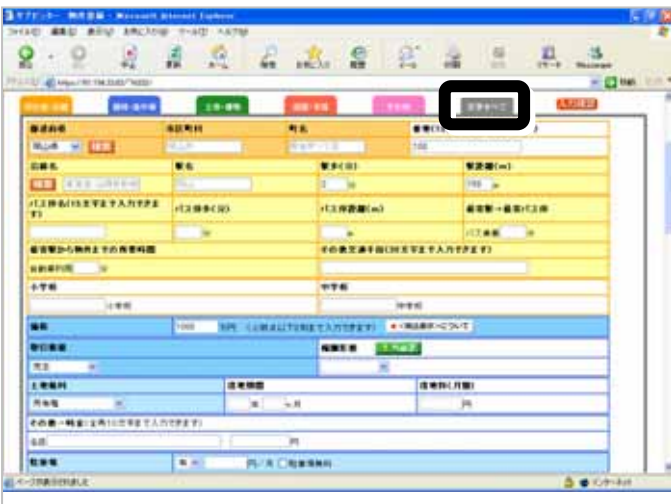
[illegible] - Microsoft Internet Explorer

ファイル(F) 編集(E) 表示(V) お気に入り(A) ツール(T) ヘルプ(H)

戻る 進む 中止 更新 ホーム 検索 お気に入り 履歴 メール 印刷 編集 ディスカッション Messenger

アドレス(D) http://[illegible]

移動 リンク

都道府県 | 市区町村 | 町名 | 番地

岡山県 | 岡山市

沿線名 | 駅名 | 徒歩(分) | 駅距離(m)

バス停名 | バス停歩(分) | バス停距離(m) | 最寄駅→最寄バス停

バス乗車

最寄駅から物件までの所要時間 | その他交通手段

小学校 | 中学校

小学校 | 中学校

価格 | 1000 | 万円

取引態様 | 掲載状態

土地権利 | 借地期間 | 借地料(月額)

年 | ヶ月 | 円

その他一時金

名目 | 円

駐車場 | 円/月

ページが表示されました

インターネット